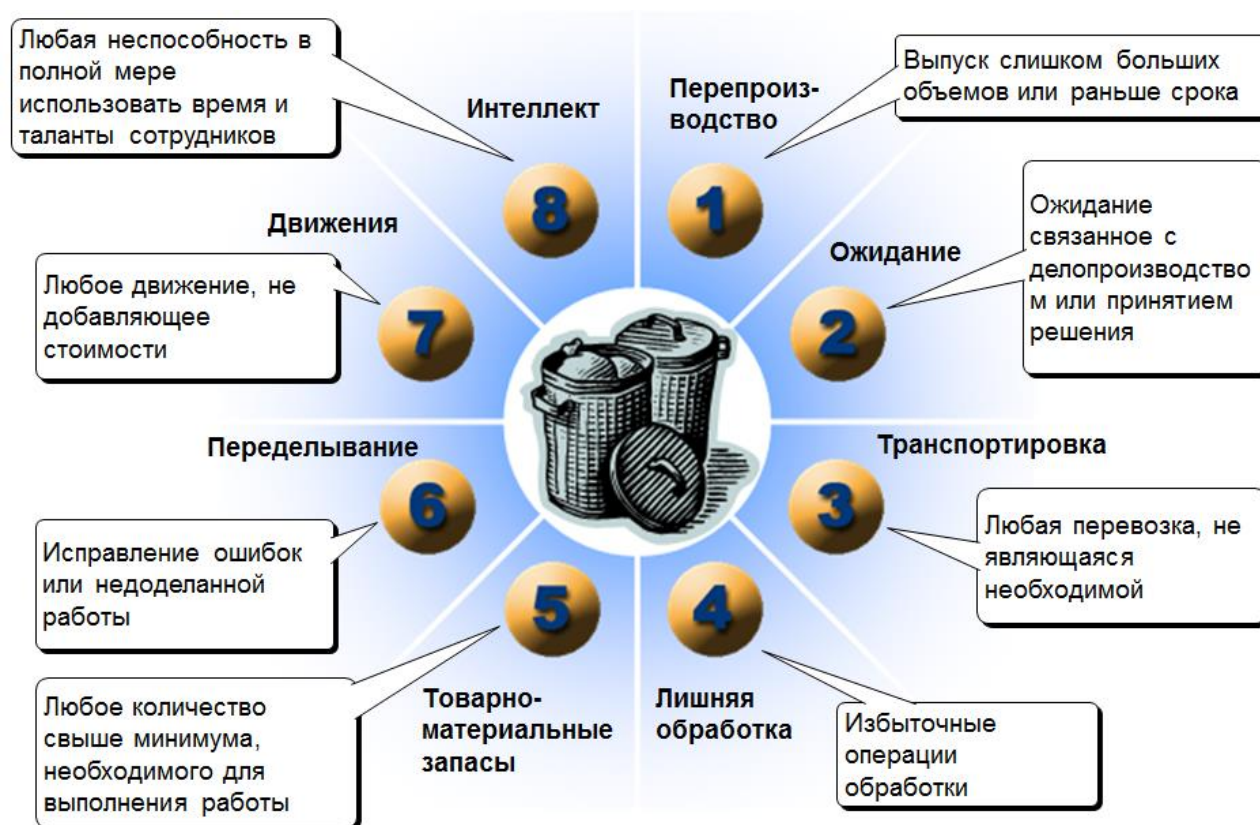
Любая неспособность в полной мере использовать время и таланты сотрудников

Интеллект

8

Перепроизводство

1

Выпуск слишком больших объемов или раньше срока

Движения

Ожидание связанное с делопроизводством или принятием решения

Ожидание

Любое движение, не добавляющее стоимости

7

2

Переделывание

Транспортировка

6

3

Исправление ошибок или недоделанной работы

Любая перевозка, не являющаяся необходимой

5

4

Любое количество свыше минимума, необходимого для выполнения работы

Товарно-материальные запасы

Лишняя обработка

Избыточные операции обработки